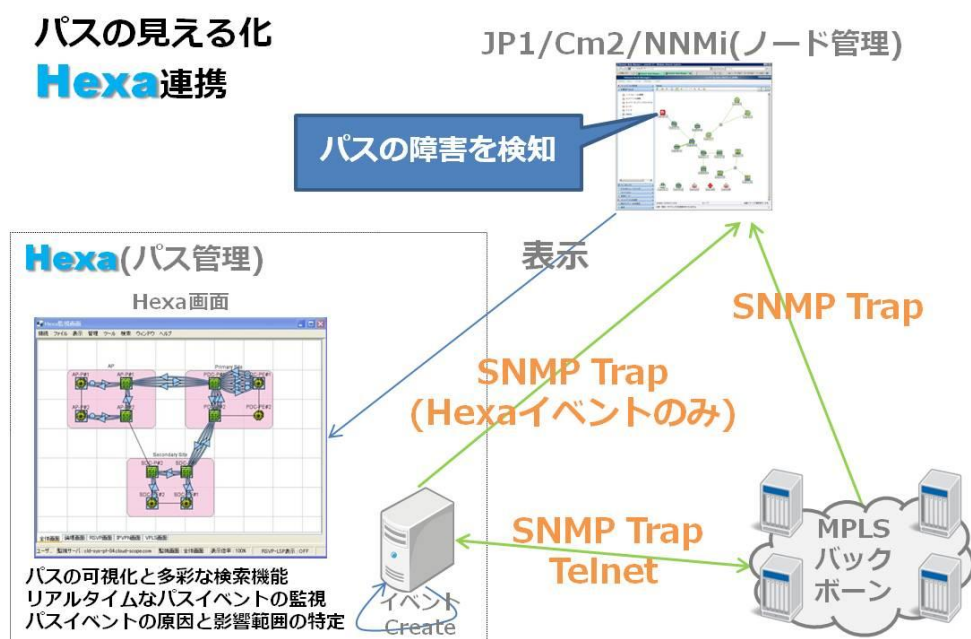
パスの見える化
Hexa連携

JP1/Cm2/NNMi(ノード管理)

パスの障害を検知

表示

Hexa(パス管理)

Hexa画面

SNMP Trap

SNMP Trap
(Hexaイベントのみ)

SNMP Trap
Telnet

MPLS
バック
ボーン

パスの可視化と多彩な検索機能
リアルタイムなパスイベントの監視
パスイベントの原因と影響範囲の特定

イベント
Create